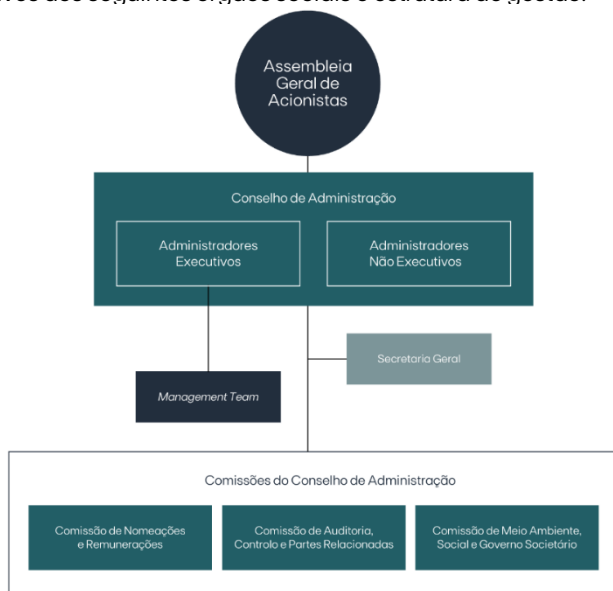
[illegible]

Assembleia Geral de Acionistas

Conselho de Administração

Administradores Executivos

Administradores Não Executivos

Secretaria Geral

Management Team

Comissões do Conselho de Administração

Comissão de Nomeações e Remunerações

Comissão de Auditoria, Controlo e Partes Relacionadas

Comissão de Meio Ambiente, Social e Governo Societário